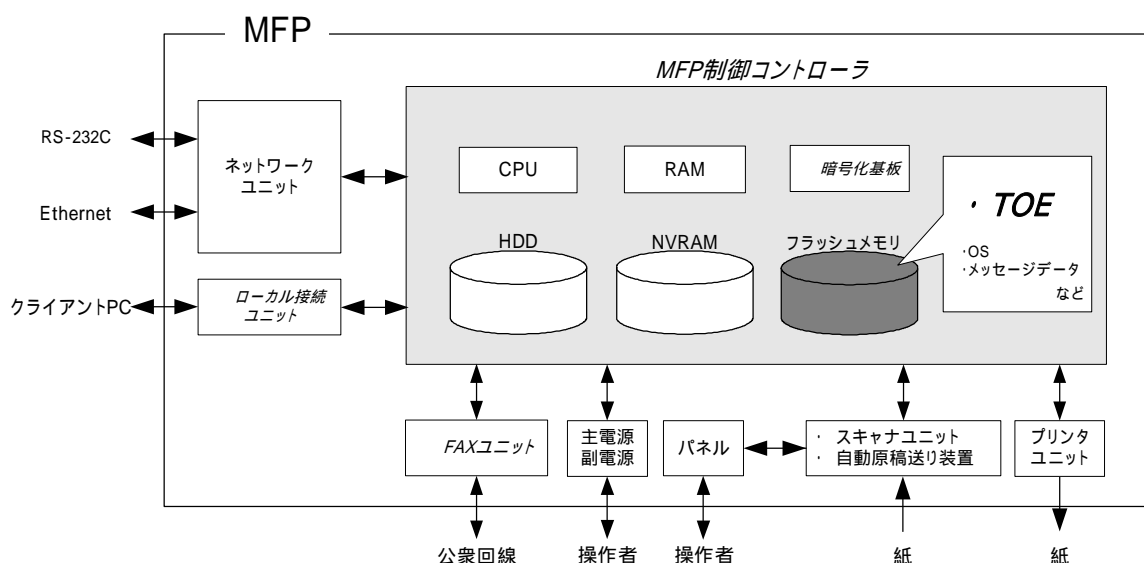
MFP

MFP制御コントローラ

RS-232C

Ethernet

クライアントPC

ネットワークユニット

ローカル接続ユニット

CPU

RAM

暗号化基板

HDD

NVRAM

フラッシュメモリ

・ TOE

・OS
・メッセージデータ
など

FAXユニット

主電源
副電源

パネル

・ スキャナユニット
・ 自動原稿送り装置

プリンタユニット

公衆回線

操作者

操作者

紙

紙